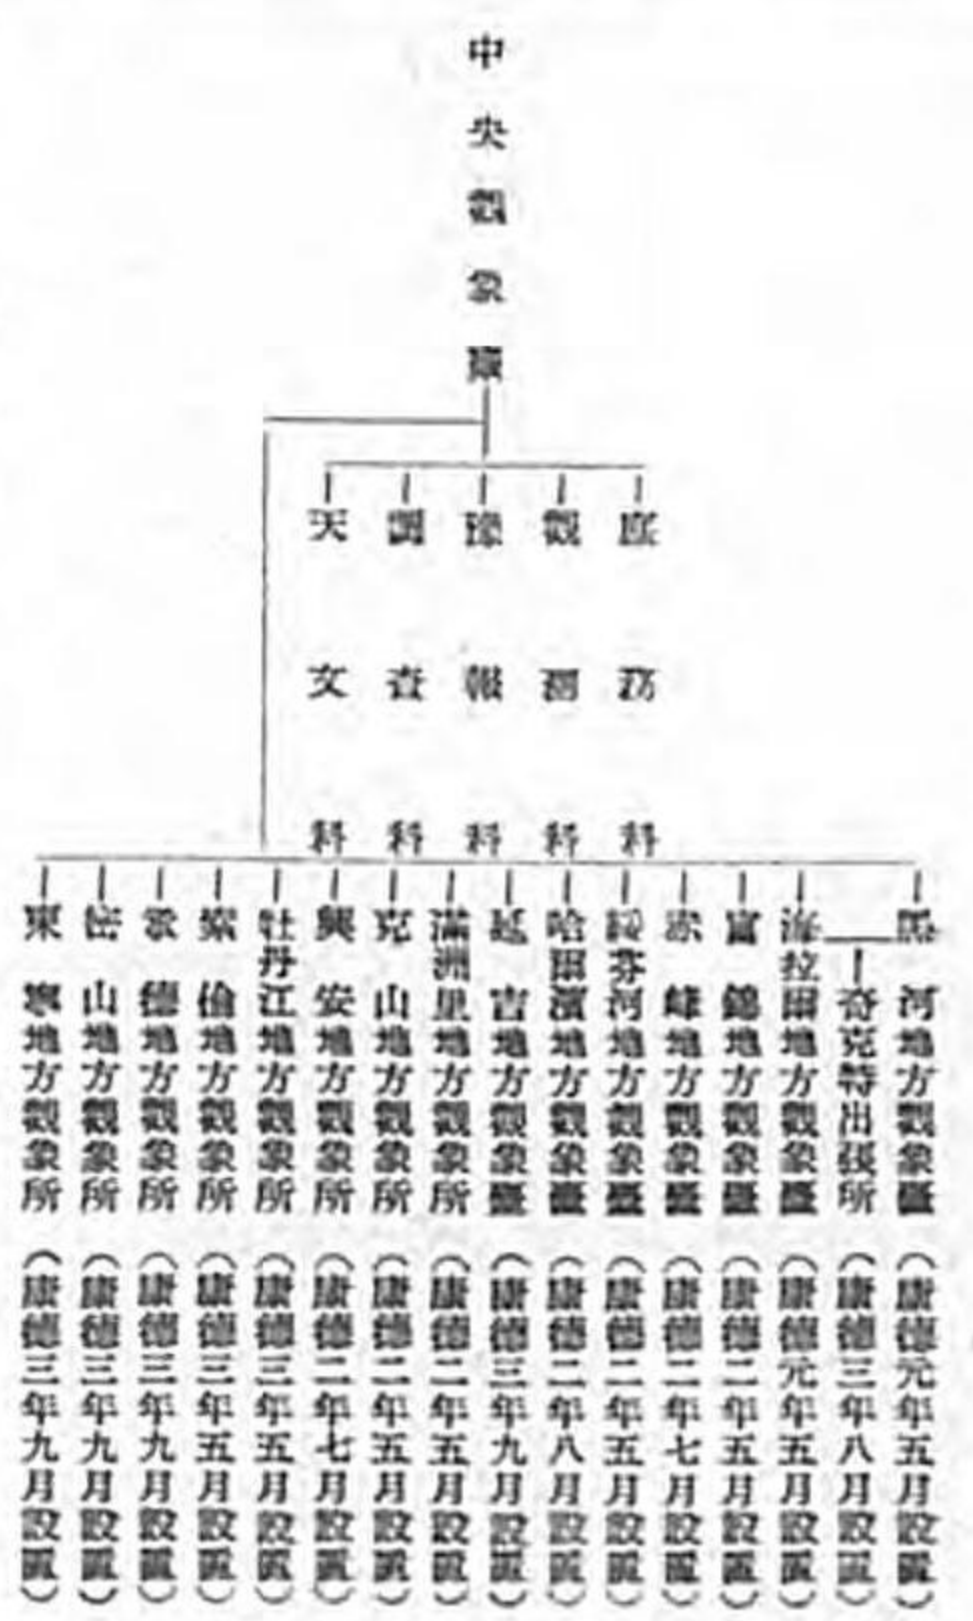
中央觀象臺

庶務科
觀測科
豫報科
調查科
天文科

黑河地方觀象臺（康德元年五月設置）
海拉爾地方觀象臺（康德元年五月設置）
奇克特出張所（康德三年八月設置）
富錦地方觀象臺（康德二年五月設置）
赤峰地方觀象臺（康德二年七月設置）
綏芬河地方觀象臺（康德二年五月設置）
哈爾濱地方觀象臺（康德二年八月設置）
延吉地方觀象臺（康德三年九月設置）
滿洲里地方觀象所（康德二年五月設置）
克山地方觀象所（康德二年五月設置）
興安地方觀象所（康德二年七月設置）
牡丹江地方觀象所（康德三年五月設置）
索倫地方觀象所（康德三年五月設置）
承德地方觀象所（康德三年九月設置）
佳山地方觀象所（康德三年九月設置）
東寧地方觀象所（康德三年九月設置）